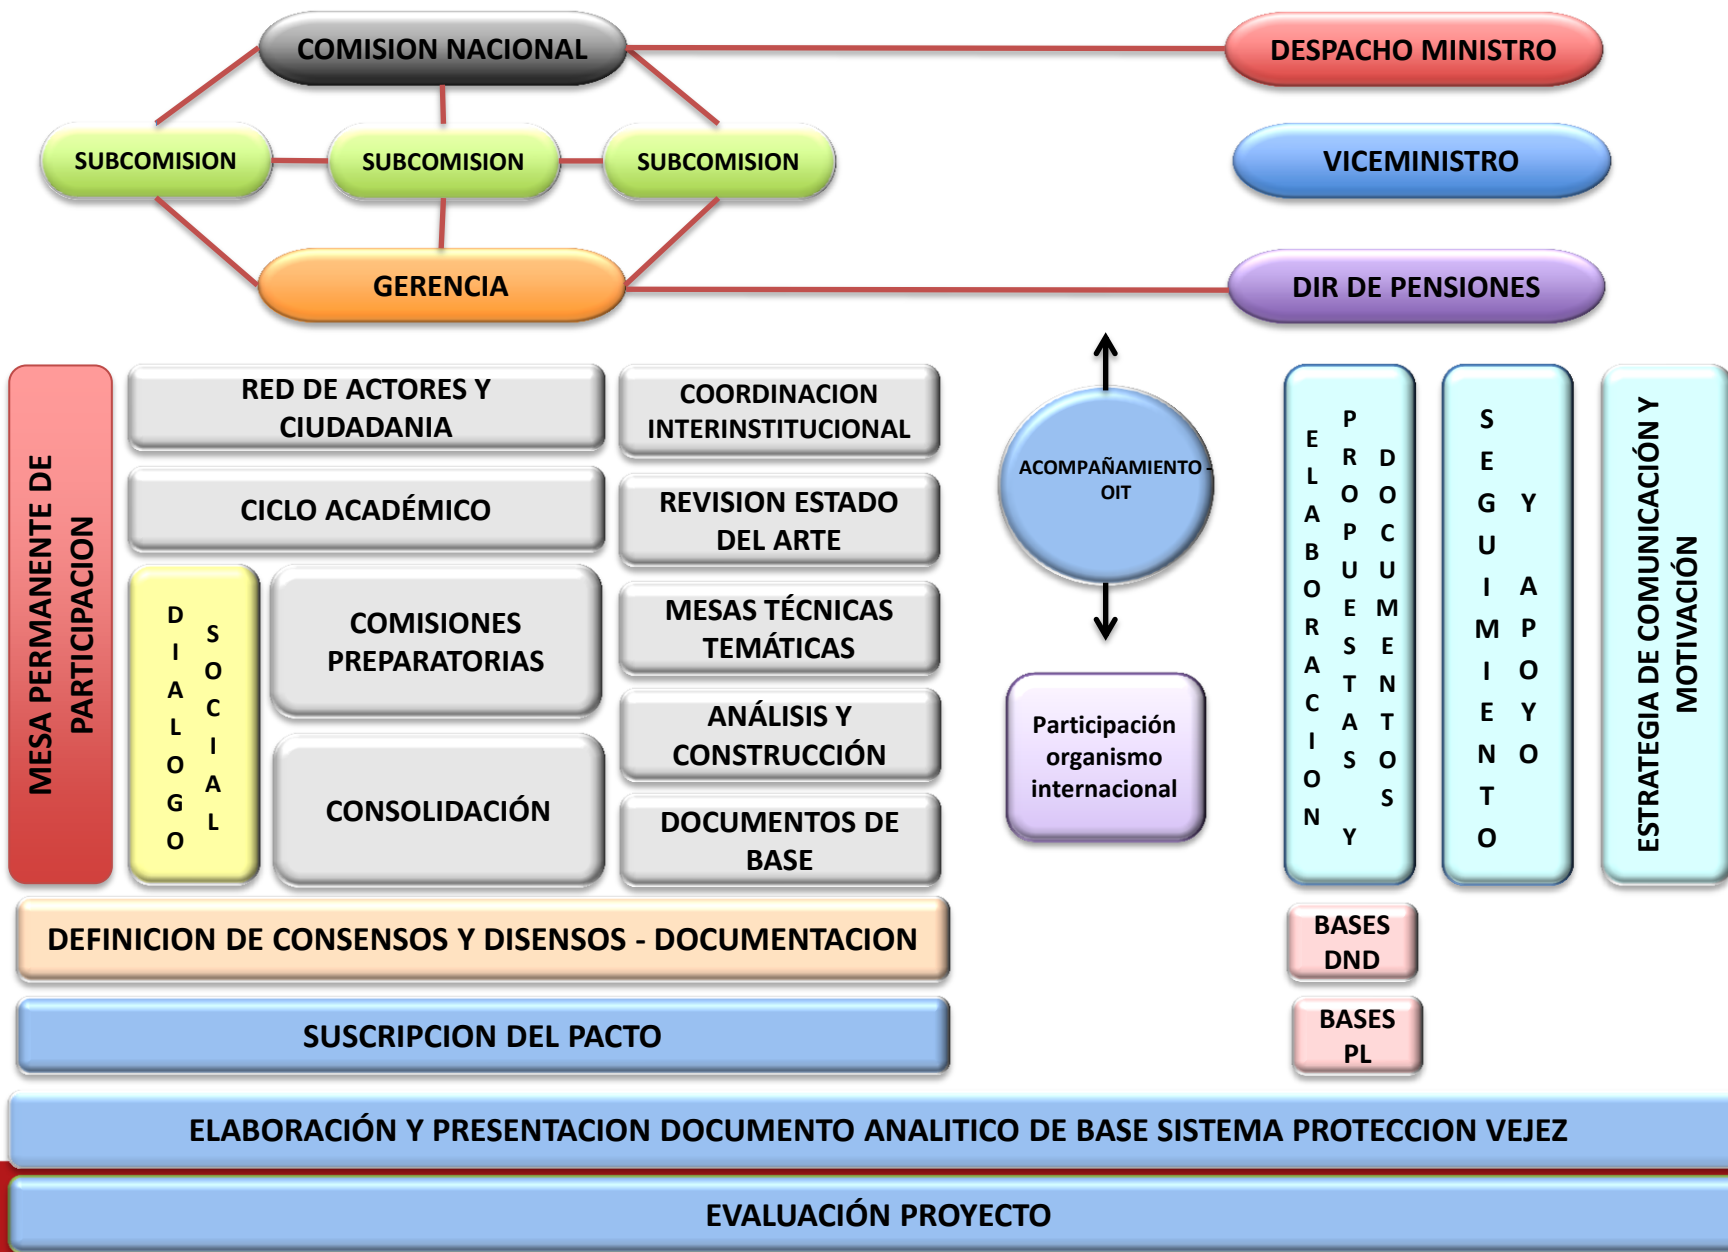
COMISION NACIONAL

DESPACHO MINISTRO

SUBCOMISION

SUBCOMISION

SUBCOMISION

VICEMINISTRO

GERENCIA

DIR DE PENSIONES

MESA PERMANENTE DE PARTICIPACION

RED DE ACTORES Y CIUDADANIA

COORDINACION INTERINSTITUCIONAL

CICLO ACADÉMICO

REVISION ESTADO DEL ARTE

DIALOGO SOCIAL

COMISIONES PREPARATORIAS

MESAS TÉCNICAS TEMÁTICAS

ANÁLISIS Y CONSTRUCCIÓN

CONSOLIDACIÓN

DOCUMENTOS DE BASE

ACOMPAÑAMIENTO - OIT

Participación organismo internacional

ELABORACION PROPUESTAS Y DOCUMENTOS

SEGUIMIENTO Y APOYO

ESTRATEGIA DE COMUNICACIÓN Y MOTIVACIÓN

BASES DND

BASES PL

DEFINICION DE CONSENSOS Y DISENSOS - DOCUMENTACION

SUSCRIPCION DEL PACTO

ELABORACIÓN Y PRESENTACION DOCUMENTO ANALITICO DE BASE SISTEMA PROTECCION VEJEZ

EVALUACIÓN PROYECTO